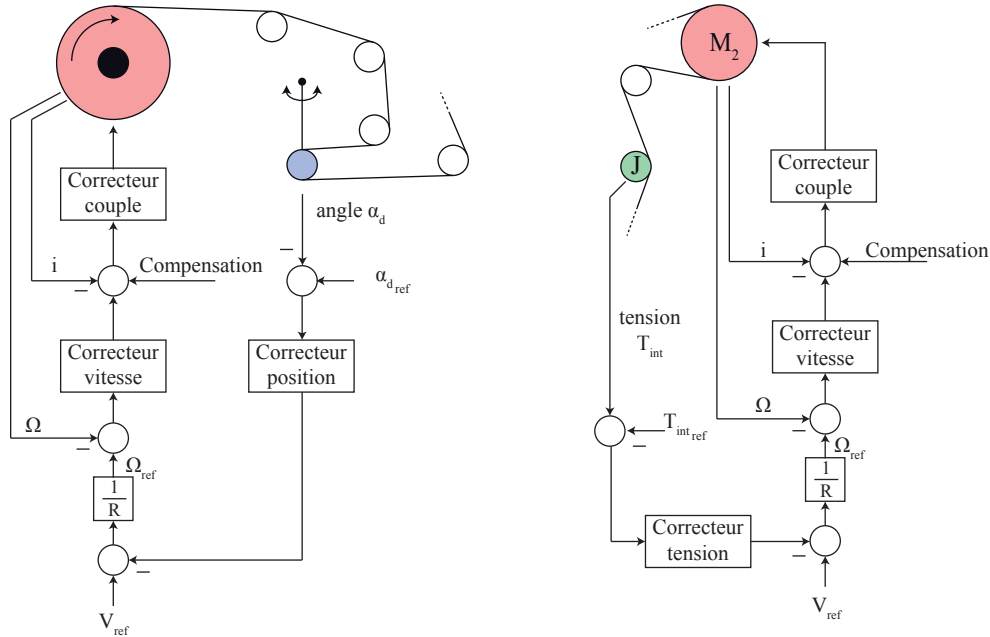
Correcteur couple

i

Compensation

Correcteur vitesse

$\Omega$

$\Omega_{ref}$

$\frac{1}{R}$

$V_{ref}$

angle $\alpha_d$

$\alpha_{d_{ref}}$

Correcteur position

$M_2$

J

Correcteur couple

i

Compensation

Correcteur vitesse

tension $T_{int}$

$\Omega$

$T_{int_{ref}}$

$\Omega_{ref}$

$\frac{1}{R}$

Correcteur tension

$V_{ref}$